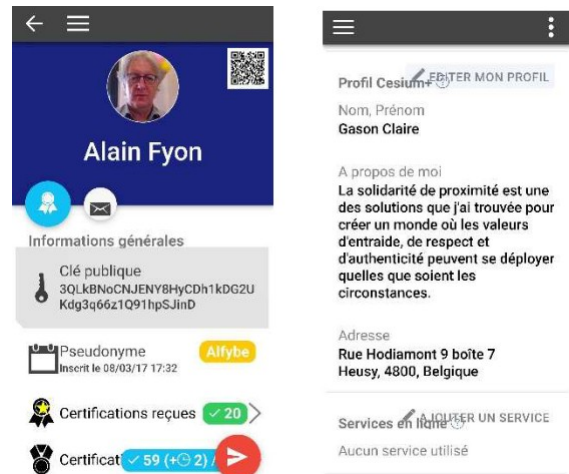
Alain Fyon

Informations générales

Clé publique
3QLkBNoCNJENY8HyCDh1kDG2UKdg3q66z1Q91hpSJinD

Pseudonyme
Inscrit le 08/03/17 17:32
Alfybe

Certifications reçues ✓20

Certificat ✓59 (+ 2)

Profil Cesium+ EDITER MON PROFIL

Nom, Prénom
Gason Claire

A propos de moi
La solidarité de proximité est une des solutions que j'ai trouvée pour créer un monde où les valeurs d'entraide, de respect et d'authenticité peuvent se déployer quelles que soient les circonstances.

Adresse
Rue Hodiamont 9 boîte 7
Heusy, 4800, Belgique

Services en ligne AJOUTER UN SERVICE
Aucun service utilisé